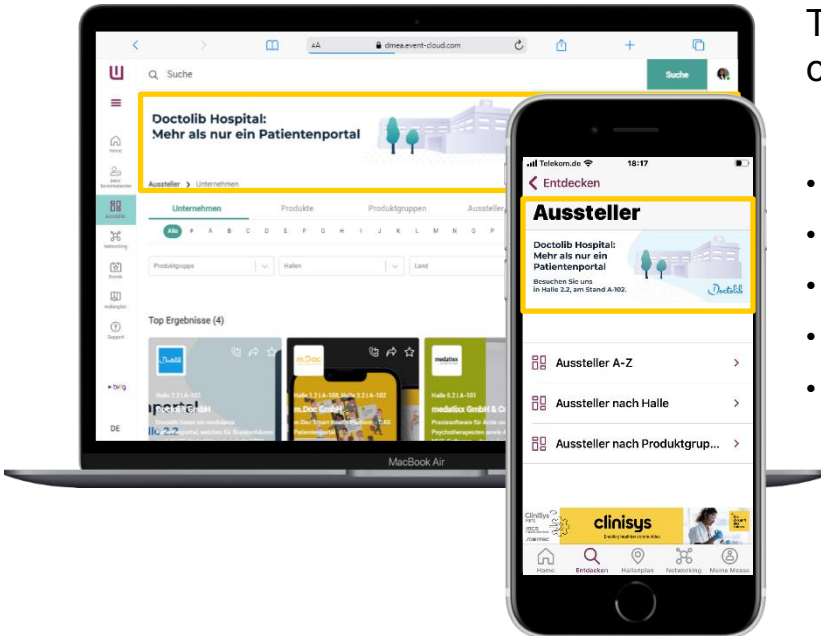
AA dmea.event-cloud.com

Suche

Suche

Doctolib Hospital: Mehr als nur ein Patientenportal

Aussteller > Unternehmen

Unternehmen Produkte Produktgruppen Aussteller

Alle # A B C D E F G H I J K L M N O P

Produktgruppe Hallen Land

Top Ergebnisse (4)

Halle 2.2 | A-102

Doctolib GmbH

m.Doc GmbH

medatixx GmbH & Co

DE

MacBook Air

Telekom.de 18:17

Entdecken

Aussteller

Doctolib Hospital: Mehr als nur ein Patientenportal

Besuchen Sie uns in Halle 2.2, am Stand A-102.

Doctolib

Aussteller A-Z

Aussteller nach Halle

Aussteller nach Produktgrup...

clinisys

Home Entdecken Hallenplan Networking Meine Messe

T

c